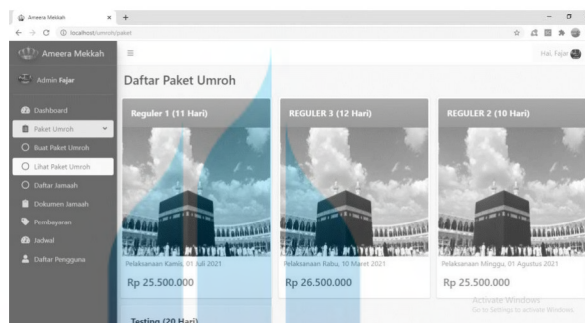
Ameera Mekkah
localhost/umroh/paket
Ameera Mekkah
Admin Fajar
Dashboard
Paket Umroh
Buat Paket Umroh
Lihat Paket Umroh
Daftar Jamaah
Dokumen Jamaah
Pembayaran
Jadwal
Daftar Pengguna
Hai, Fajar
Daftar Paket Umroh
Reguler 1 (11 Hari)
Pelaksanaan Kamis, 01 Juli 2021
Rp 25.500.000
REGULER 3 (12 Hari)
Pelaksanaan Rabu, 10 Maret 2021
Rp 26.500.000
REGULER 2 (10 Hari)
Pelaksanaan Minggu, 01 Agustus 2021
Rp 25.500.000
Testing (20 Hari)
Activate Windows
Go to Settings to activate Windows.